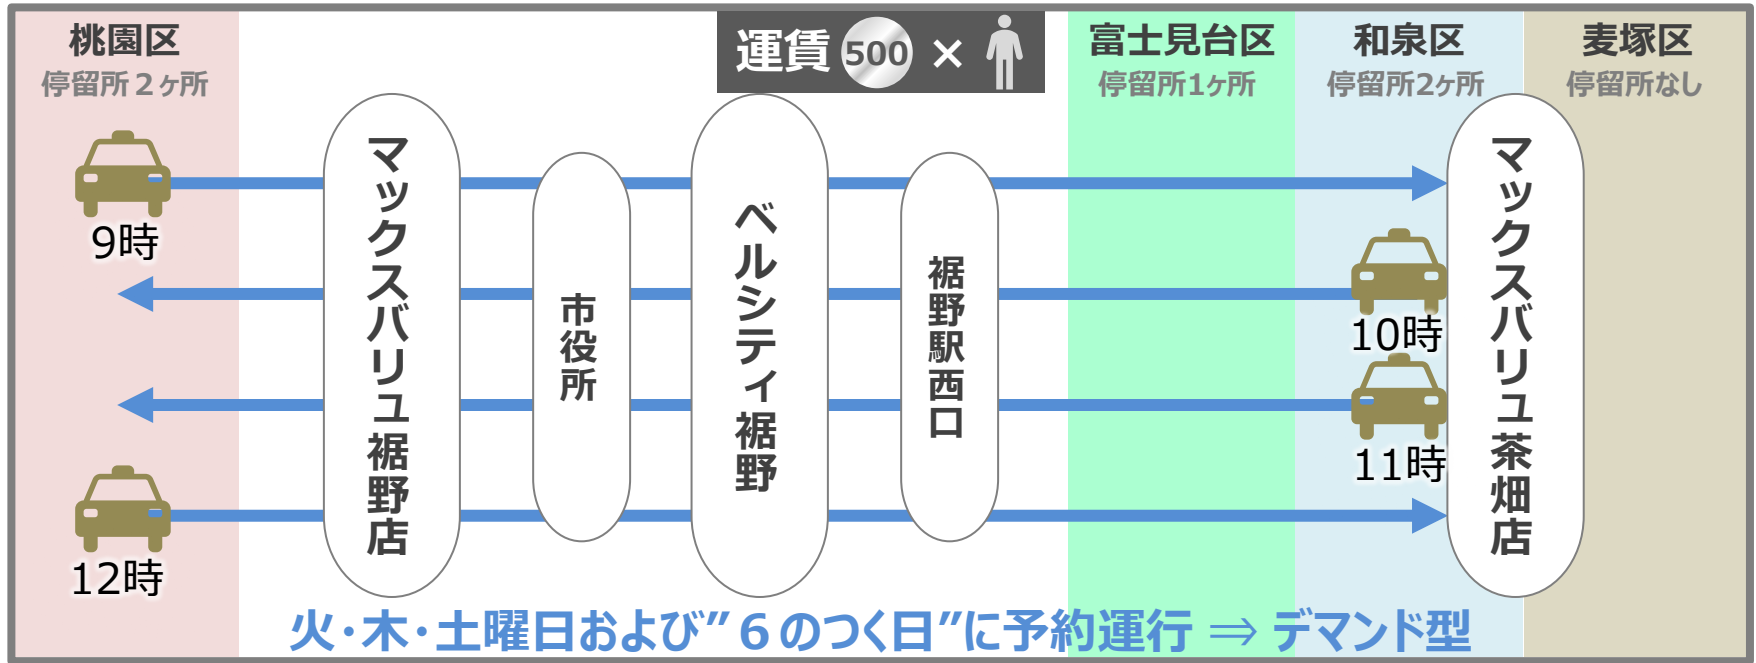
桃園区
停留所２ヶ所

運賃 500 ×

富士見台区
停留所1ヶ所

和泉区
停留所2ヶ所

麦塚区
停留所なし

9時

マックスバリュ裾野店

市役所

ベルシティ裾野

裾野駅西口

マックスバリュ茶畑店

10時

11時

12時

火・木・土曜日および”６のつく日”に予約運行 ⇒ デマンド型